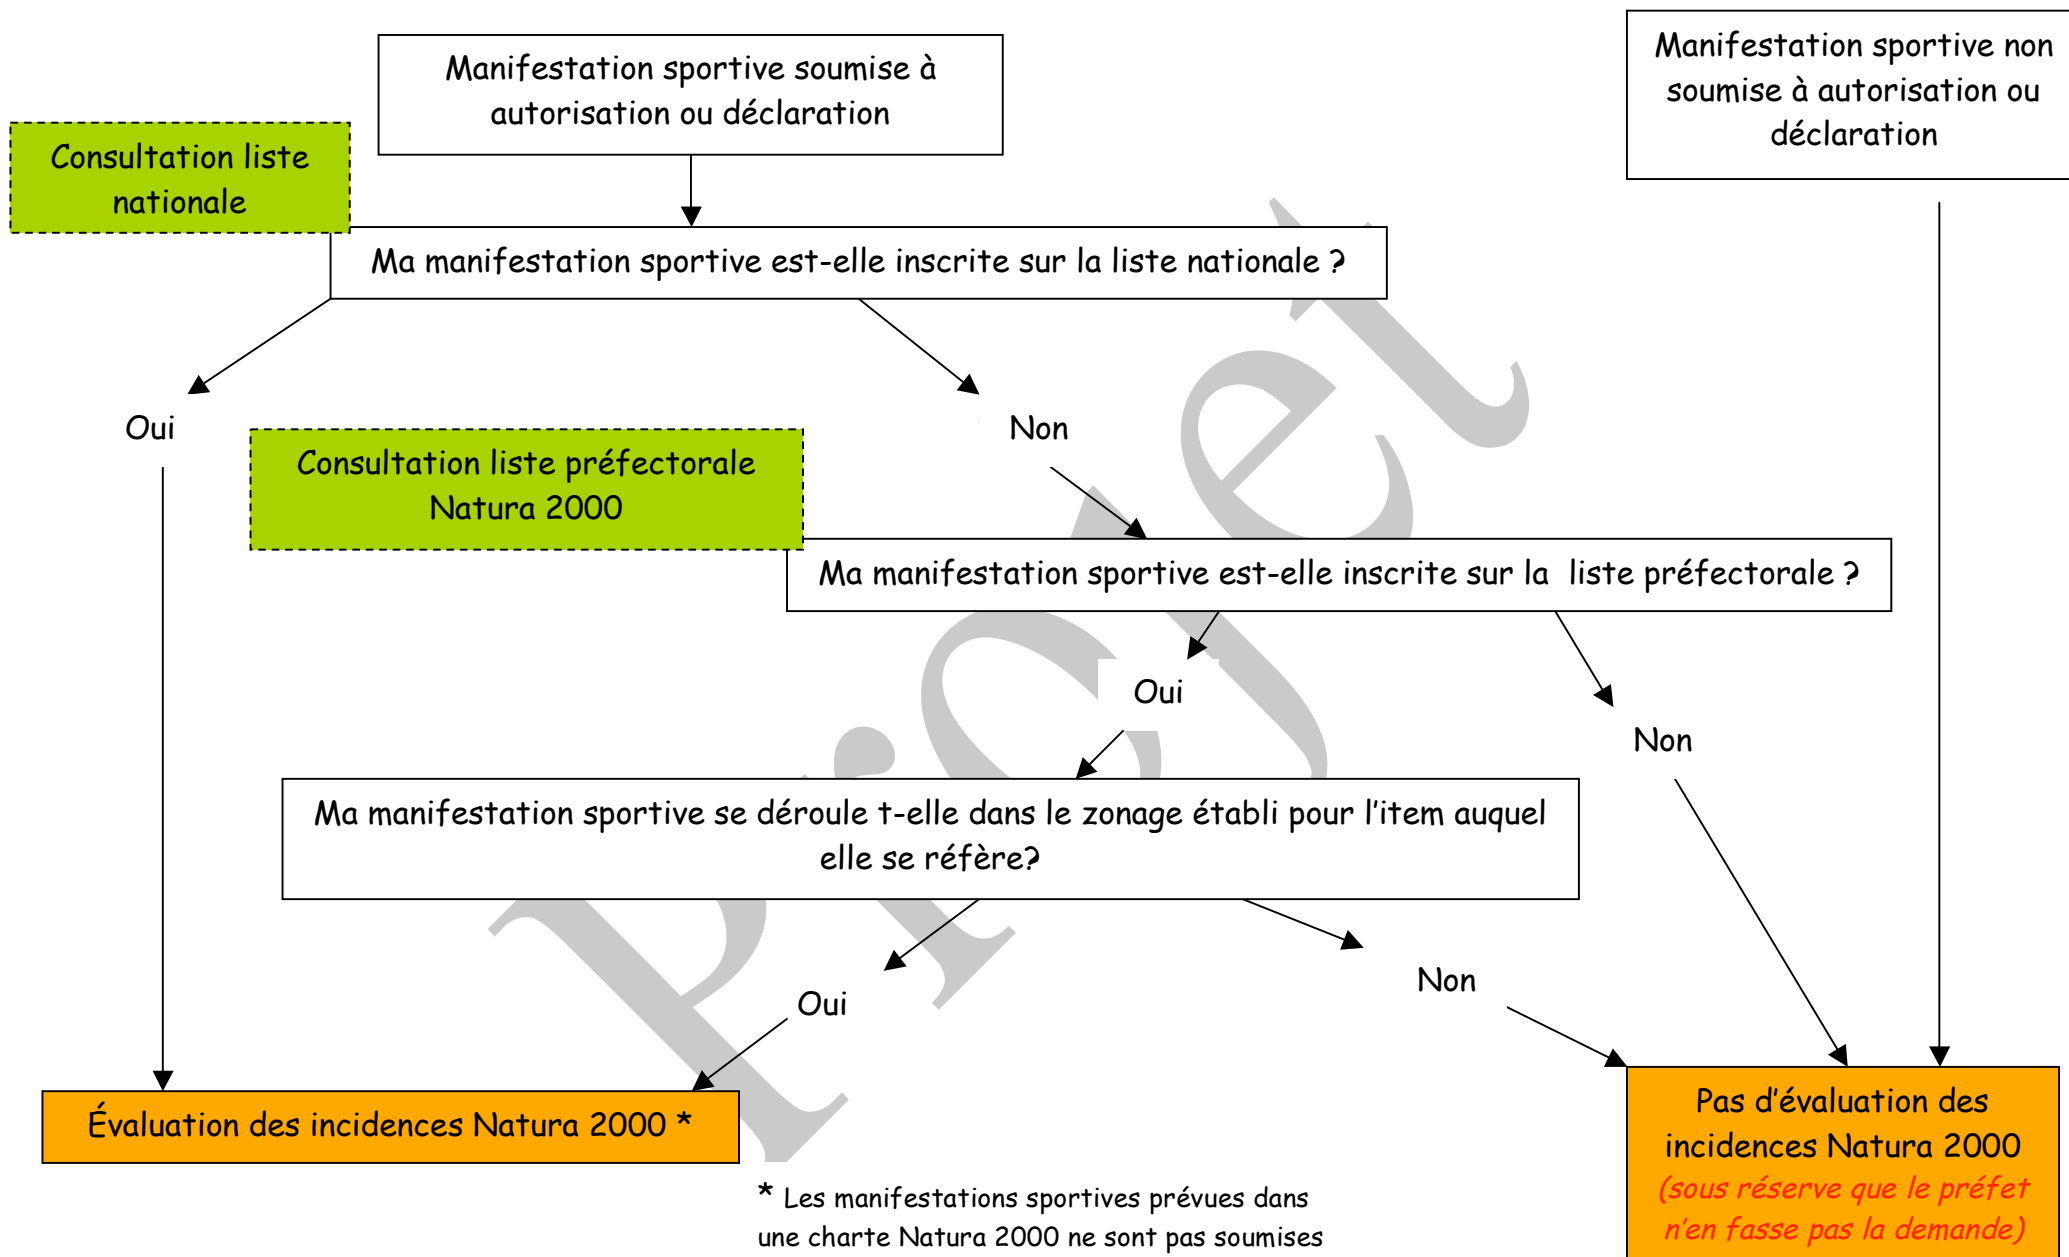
Manifestation sportive soumise à autorisation ou déclaration

Manifestation sportive non soumise à autorisation ou déclaration

Consultation liste nationale

Ma manifestation sportive est-elle inscrite sur la liste nationale ?

Oui

Non

Consultation liste préfectorale Natura 2000

Ma manifestation sportive est-elle inscrite sur la liste préfectorale ?

Oui

Non

Ma manifestation sportive se déroule t-elle dans le zonage établi pour l'item auquel elle se réfère?

Oui

Non

Évaluation des incidences Natura 2000 *

Pas d'évaluation des incidences Natura 2000 (sous réserve que le préfet n'en fasse pas la demande)

* Les manifestations sportives prévues dans une charte Natura 2000 ne sont pas soumises

Projet